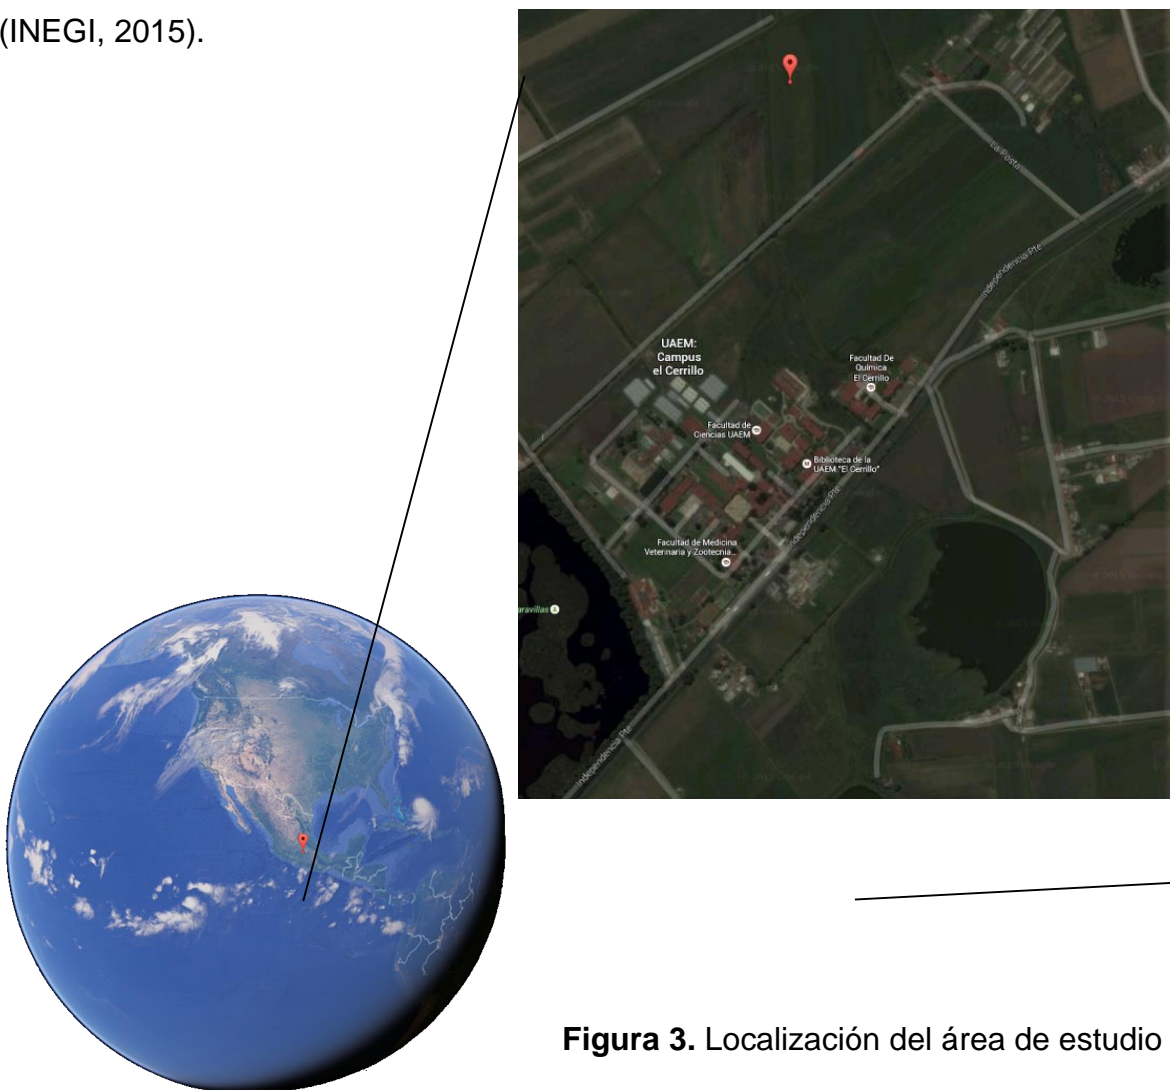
(INEGI, 2015).

La Posta

Independencia Pte

UAEM: Campus el Cerrillo

Facultad De Química El Cerrillo

Facultad de Ciencias UAEM

Biblioteca de la UAEM "El Cerrillo"

Independencia Pte

Facultad de Medicina Veterinaria y Zootecnia...

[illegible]ravillas

Independencia Pte

**Figura 3.** Localización del área de estudio